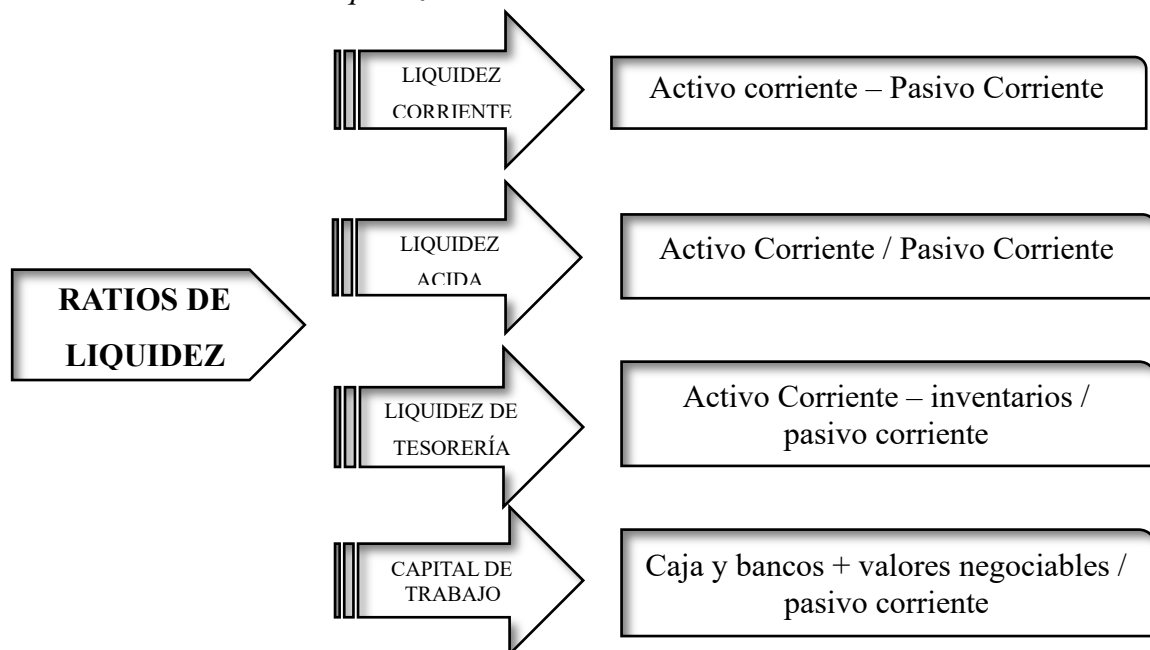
RATIOS DE LIQUIDEZ

LIQUIDEZ CORRIENTE

Activo corriente – Pasivo Corriente

LIQUIDEZ ACIDA

Activo Corriente / Pasivo Corriente

LIQUIDEZ DE TESORERÍA

Activo Corriente – inventarios / pasivo corriente

CAPITAL DE TRABAJO

Caja y bancos + valores negociables / pasivo corriente